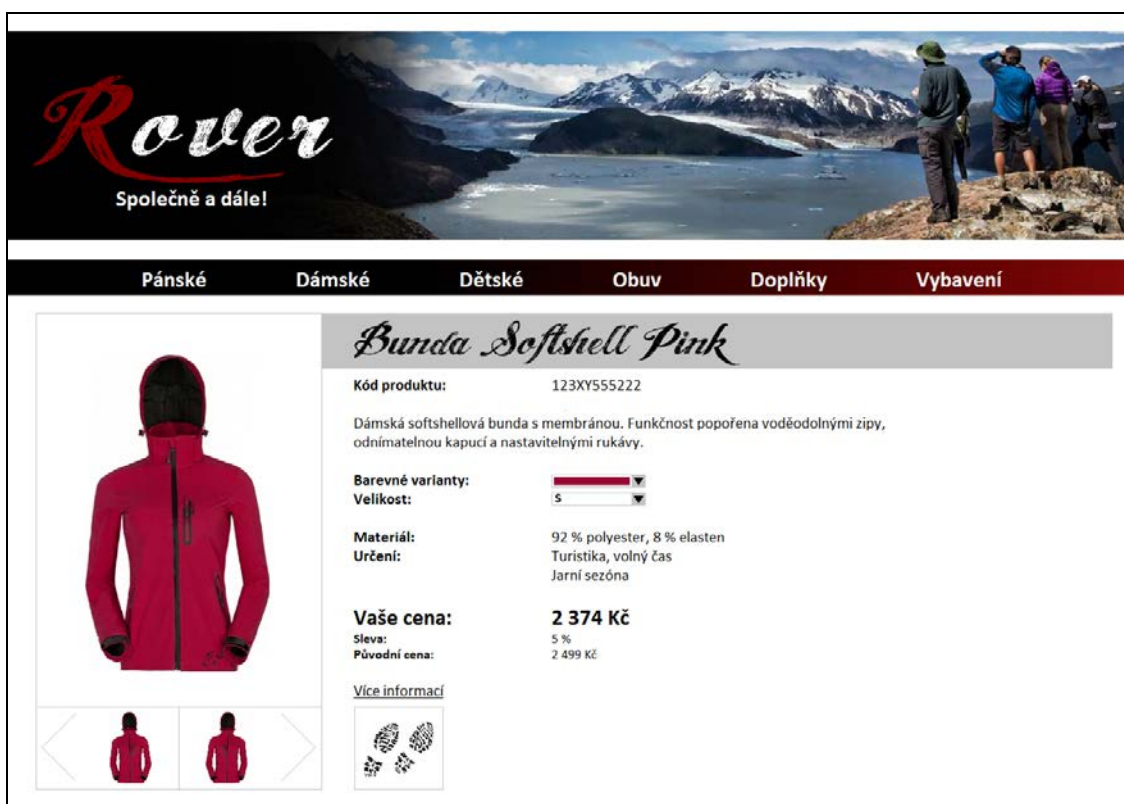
Rover
Společně a dále!

Pánské Dámské Dětské Obuv Doplňky Vybavení

Bunda Softshell Pink

| Kód produktu: | 123XY555222 |
|---|---|

Dámská softshellová bunda s membránou. Funkčnost popořena voděodolnými zipy, odnímatelnou kapucí a nastavitelnými rukávy.

| Barevné varianty: | |
|---|---|
| Velikost: | S |

| Materiál: | 92 % polyester, 8 % elasten |
|---|---|
| Určení: | Turistika, volný čas<br>Jarní sezóna |

| Vaše cena: | 2 374 Kč |
|---|---|
| Sleva: | 5 % |
| Původní cena: | 2 499 Kč |

Více informací